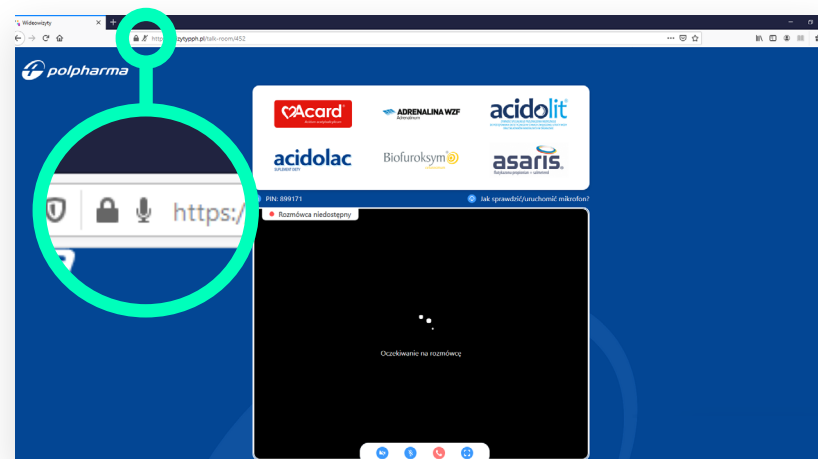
Wideowizyty

https://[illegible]zytypph.pl/talk-room/452

polpharma

https:/

Acard

ADRENALINA WZF

acidolit

acidolac

Biofuroksym

asaris

PIN: 899171

Jak sprawdzić/uruchomić mikrofon?

Rozmówca niedostępny

Oczekiwanie na rozmówcę